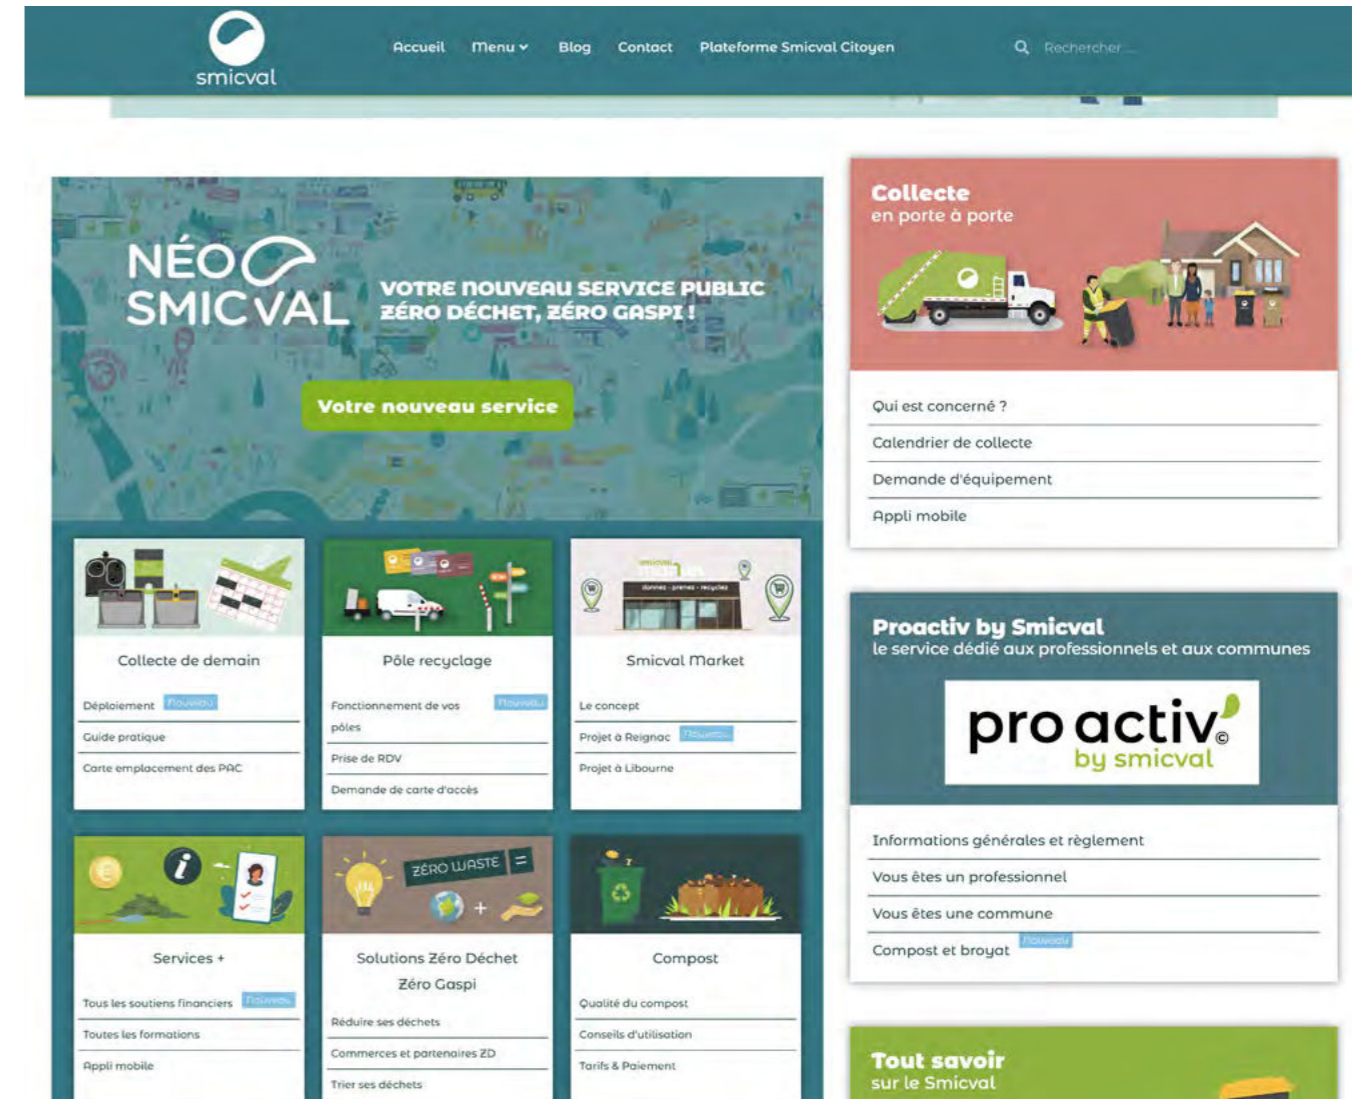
smicval

Accueil Menu Blog Contact Plateforme Smicval Citoyen

Rechercher...

NÉO SMICVAL

VOTRE NOUVEAU SERVICE PUBLIC ZÉRO DÉCHET, ZÉRO GASPI !

Votre nouveau service

Collecte de demain

Déploiement Nouveau

Guide pratique

Carte emplacement des PAC

Pôle recyclage

Fonctionnement de vos pôles Nouveau

Prise de RDV

Demande de carte d'accès

Smicval Market

Le concept

Projet à Reignac Nouveau

Projet à Libourne

Services +

Tous les soutiens financiers Nouveau

Toutes les formations

Appli mobile

ZÉRO WASTE

Solutions Zéro Déchet Zéro Gaspi

Réduire ses déchets

Commerces et partenaires ZD

Trier ses déchets

Compost

Qualité du compost

Conseils d'utilisation

Tarifs & Paiement

Collecte en porte à porte

Qui est concerné ?

Calendrier de collecte

Demande d'équipement

Appli mobile

Proactiv by Smicval

le service dédié aux professionnels et aux communes

pro activ by smicval

Informations générales et règlement

Vous êtes un professionnel

Vous êtes une commune

Compost et broyat Nouveau

Tout savoir sur le Smicval